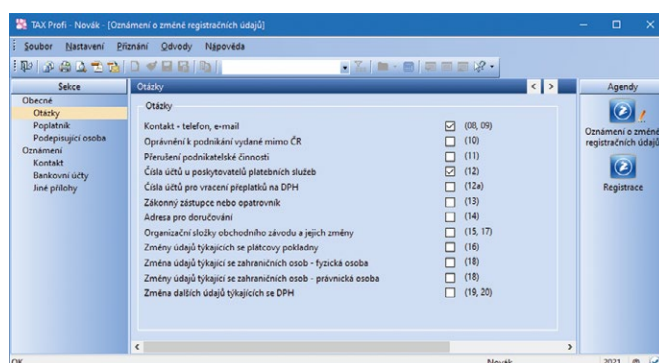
TAX Profi - Novák - [Oznámení o změně registračních údajů]

Soubor Nastavení Přiznání Odvody Nápověda

Sekce
Obecné
Otázky
Poplatník
Podepisující osoba
Oznámení
Kontakt
Bankovní účty
Jiné přílohy

Otázky

Otázky

| | | |
|---|---|---|
| Kontakt - telefon, e-mail | ☑ | (08, 09) |
| Oprávnění k podnikání vydané mimo ČR | ☐ | (10) |
| Přerušení podnikatelské činnosti | ☐ | (11) |
| Čísla účtů u poskytovatelů platebních služeb | ☑ | (12) |
| Čísla účtů pro vracení přeplatků na DPH | ☐ | (12a) |
| Zákonný zástupce nebo opatrovník | ☐ | (13) |
| Adresa pro doručování | ☐ | (14) |
| Organizační složky obchodního závodu a jejich změny | ☐ | (15, 17) |
| Změny údajů týkajících se plátcovy pokladny | ☐ | (16) |
| Změna údajů týkající se zahraničních osob - fyzická osoba | ☐ | (18) |
| Změny údajů týkající se zahraničních osob - právnická osoba | ☐ | (18) |
| Změna dalších údajů týkajících se DPH | ☐ | (19, 20) |

Agendy
Oznámení o změně registračních údajů
Registrace

OK
Novák
2021